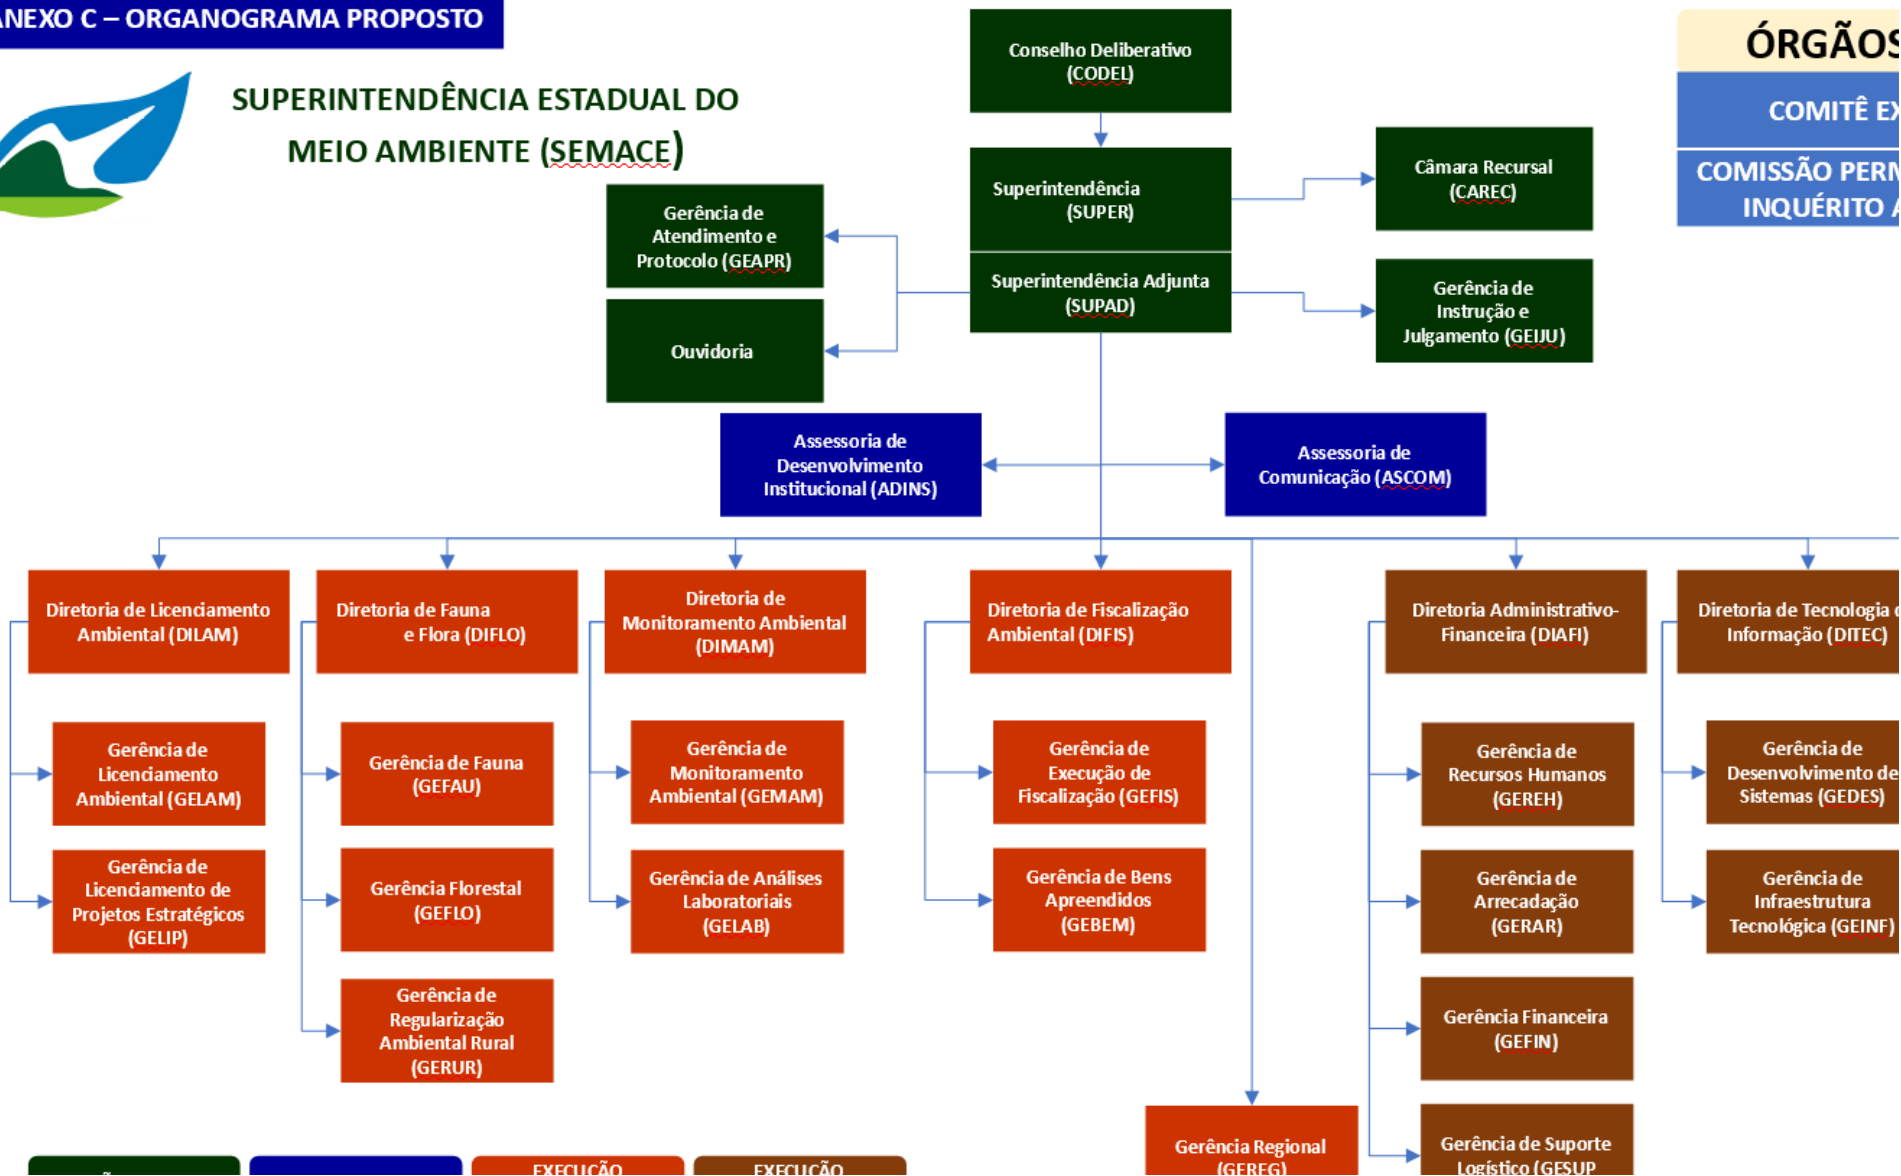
ANEXO C – ORGANOGRAMA PROPOSTO

SUPERINTENDÊNCIA ESTADUAL DO MEIO AMBIENTE (SEMACE)

ÓRGÃOS

COMITÊ EX

COMISSÃO PERM INQUÉRITO A

Conselho Deliberativo (CODEL)

Superintendência (SUPER)

Superintendência Adjunta (SUPAD)

Câmara Recursal (CAREC)

Gerência de Instrução e Julgamento (GEIJU)

Gerência de Atendimento e Protocolo (GEAPR)

Ouvidoria

Assessoria de Desenvolvimento Institucional (ADINS)

Assessoria de Comunicação (ASCOM)

Diretoria de Licenciamento Ambiental (DILAM)

Gerência de Licenciamento Ambiental (GELAM)

Gerência de Licenciamento de Projetos Estratégicos (GELIP)

Diretoria de Fauna e Flora (DIFLO)

Gerência de Fauna (GEFAU)

Gerência Florestal (GEFLO)

Gerência de Regularização Ambiental Rural (GERUR)

Diretoria de Monitoramento Ambiental (DIMAM)

Gerência de Monitoramento Ambiental (GEMAM)

Gerência de Análises Laboratoriais (GELAB)

Diretoria de Fiscalização Ambiental (DIFIS)

Gerência de Execução de Fiscalização (GEFIS)

Gerência de Bens Apreendidos (GEBEM)

Gerência Regional (GEREG)

Diretoria Administrativo-Financeira (DIAFI)

Gerência de Recursos Humanos (GEREH)

Gerência de Arrecadação (GERAR)

Gerência Financeira (GEFIN)

Gerência de Suporte Logístico (GESUP

Diretoria de Tecnologia d Informação (DITEC)

Gerência de Desenvolvimento de Sistemas (GEDES)

Gerência de Infraestrutura Tecnológica (GEINF)

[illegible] EXECUÇÃO EXECUÇÃO